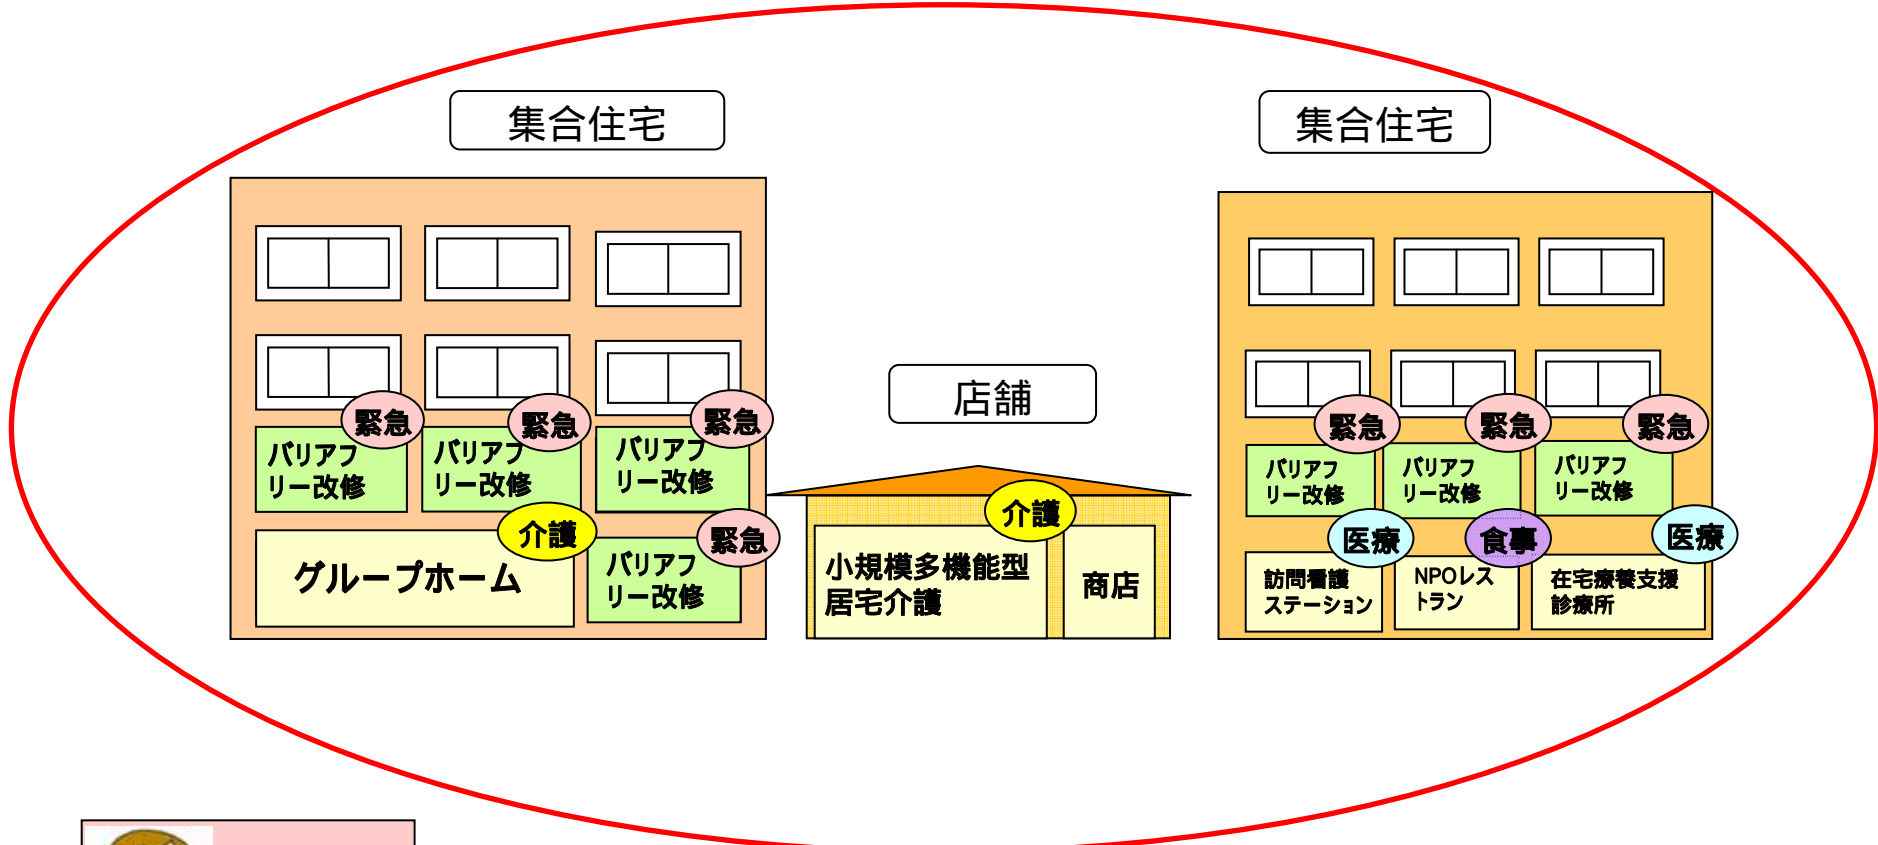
集合住宅

緊急
バリアフリー改修

緊急
バリアフリー改修

緊急
バリアフリー改修

介護
グループホーム

緊急
バリアフリー改修

店舗

介護
小規模多機能型居宅介護

商店

集合住宅

緊急
バリアフリー改修

緊急
バリアフリー改修

緊急
バリアフリー改修

医療
訪問看護ステーション

食事
NPOレストラン

医療
在宅療養支援診療所